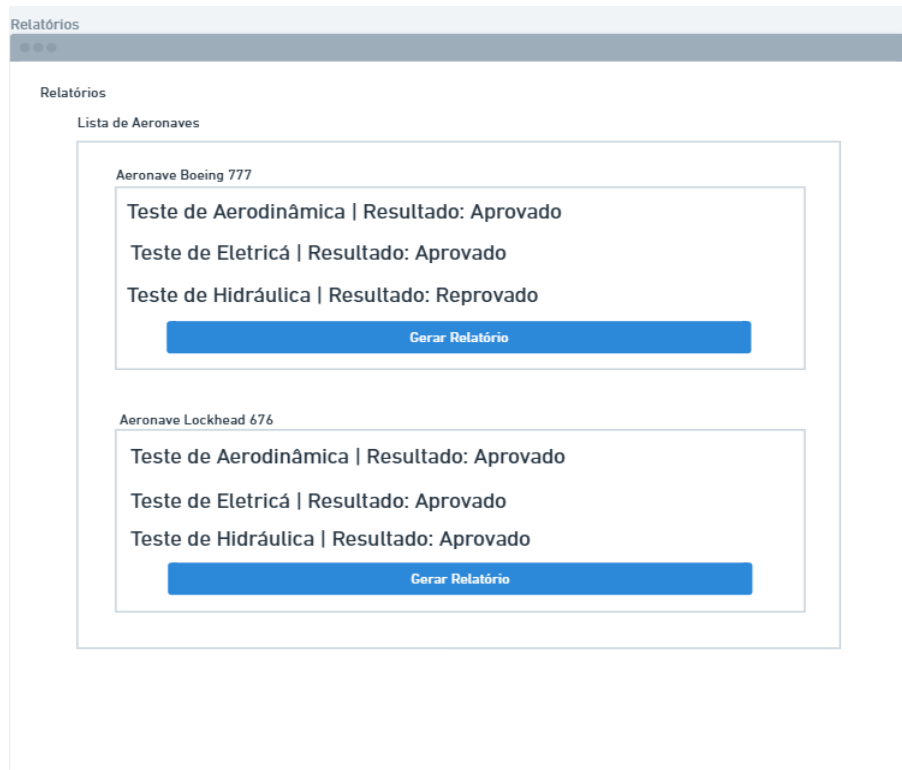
Relatórios

Relatórios

Lista de Aeronaves

Aeronave Boeing 777

Teste de Aerodinâmica | Resultado: Aprovado

Teste de Eletricá | Resultado: Aprovado

Teste de Hidráulica | Resultado: Reprovado

Gerar Relatório

Aeronave Lockhead 676

Teste de Aerodinâmica | Resultado: Aprovado

Teste de Eletricá | Resultado: Aprovado

Teste de Hidráulica | Resultado: Aprovado

Gerar Relatório